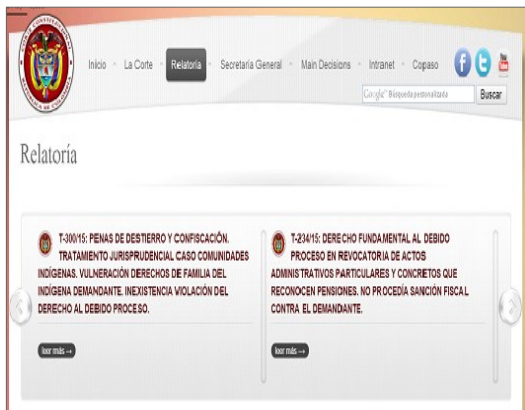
Inicio · La Corte · Relatoría · Secretaría General · Main Decisions · Intranet · Copaso

Google Búsqueda personalizada Buscar

Relatoría

T-300/15: PENAS DE DESTIERRO Y CONFISCACIÓN. TRATAMIENTO JURISPRUDENCIAL CASO COMUNIDADES INDÍGENAS. VULNERACIÓN DERECHOS DE FAMILIA DEL INDÍGENA DEMANDANTE. INEXISTENCIA VIOLACIÓN DEL DERECHO AL DEBIDO PROCESO.

leer más →

T-234/15: DERECHO FUNDAMENTAL AL DEBIDO PROCESO EN REVOCATORIA DE ACTOS ADMINISTRATIVOS PARTICULARES Y CONCRETOS QUE RECONOCEN PENSIONES. NO PROCEDÍA SANCIÓN FISCAL CONTRA EL DEMANDANTE.

leer más →